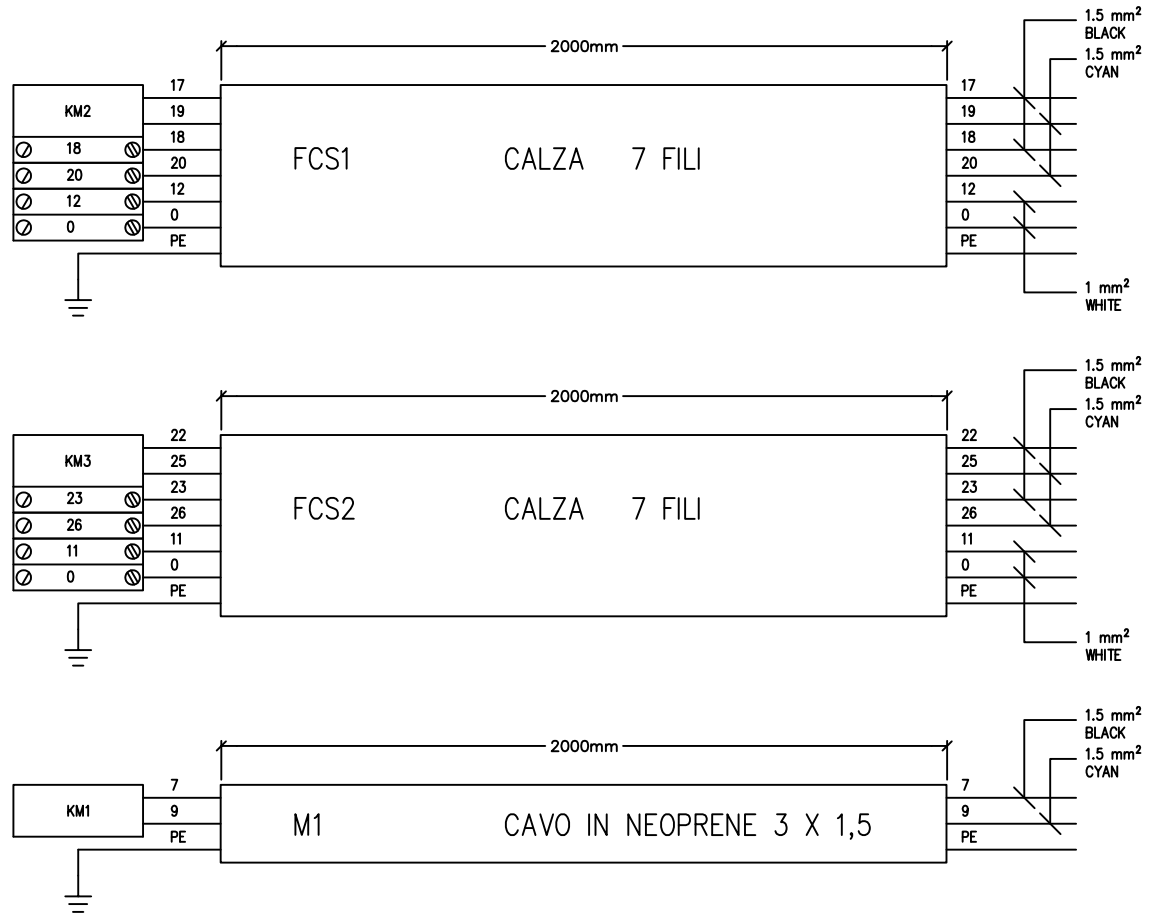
2000mm

1.5 $mm^2$
BLACK
1.5 $mm^2$
CYAN

KM2

18
20
12
0

17
19
18
20
12
0
PE

FCS1 CALZA 7 FILI

17
19
18
20
12
0
PE

1 $mm^2$
WHITE

2000mm

1.5 $mm^2$
BLACK
1.5 $mm^2$
CYAN

KM3

23
26
11
0

22
25
23
26
11
0
PE

FCS2 CALZA 7 FILI

22
25
23
26
11
0
PE

1 $mm^2$
WHITE

2000mm

1.5 $mm^2$
BLACK
1.5 $mm^2$
CYAN

KM1

7
9
PE

M1 CAVO IN NEOPRENE 3 X 1,5

7
9
PE